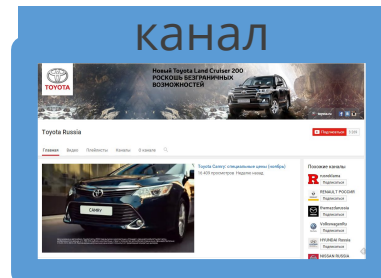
канал

TOYOTA

Новый Toyota Land Cruiser 200
РОСКОШЬ БЕЗГРАНИЧНЫХ ВОЗМОЖНОСТЕЙ

Toyota Russia

Подписаться

Главная Видео Плейлисты Каналы О канале

Toyota Camry: специальные цены (ноябрь)
16 409 просмотров. Неделю назад

CAMRY

Похожие каналы
Lexus Russia
Подписаться
RENAULT РОССИЯ
Подписаться
Mazda Russia
Подписаться
Volkswagen Russia
Подписаться
HYUNDAI Russia
Подписаться
NISSAN RUSSIA